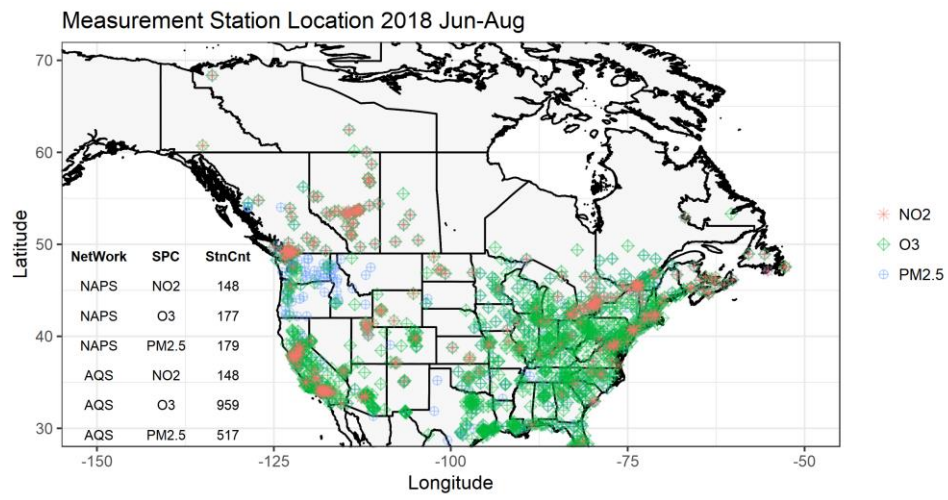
Measurement Station Location 2018 Jun-Aug

| NetWork | SPC | StnCnt |
|---|---|---|
| NAPS | NO2 | 148 |
| NAPS | O3 | 177 |
| NAPS | PM2.5 | 179 |
| AQS | NO2 | 148 |
| AQS | O3 | 959 |
| AQS | PM2.5 | 517 |

70
60
50
40
30
Latitude

-150
-125
-100
-75
-50
Longitude

NO2
O3
PM2.5